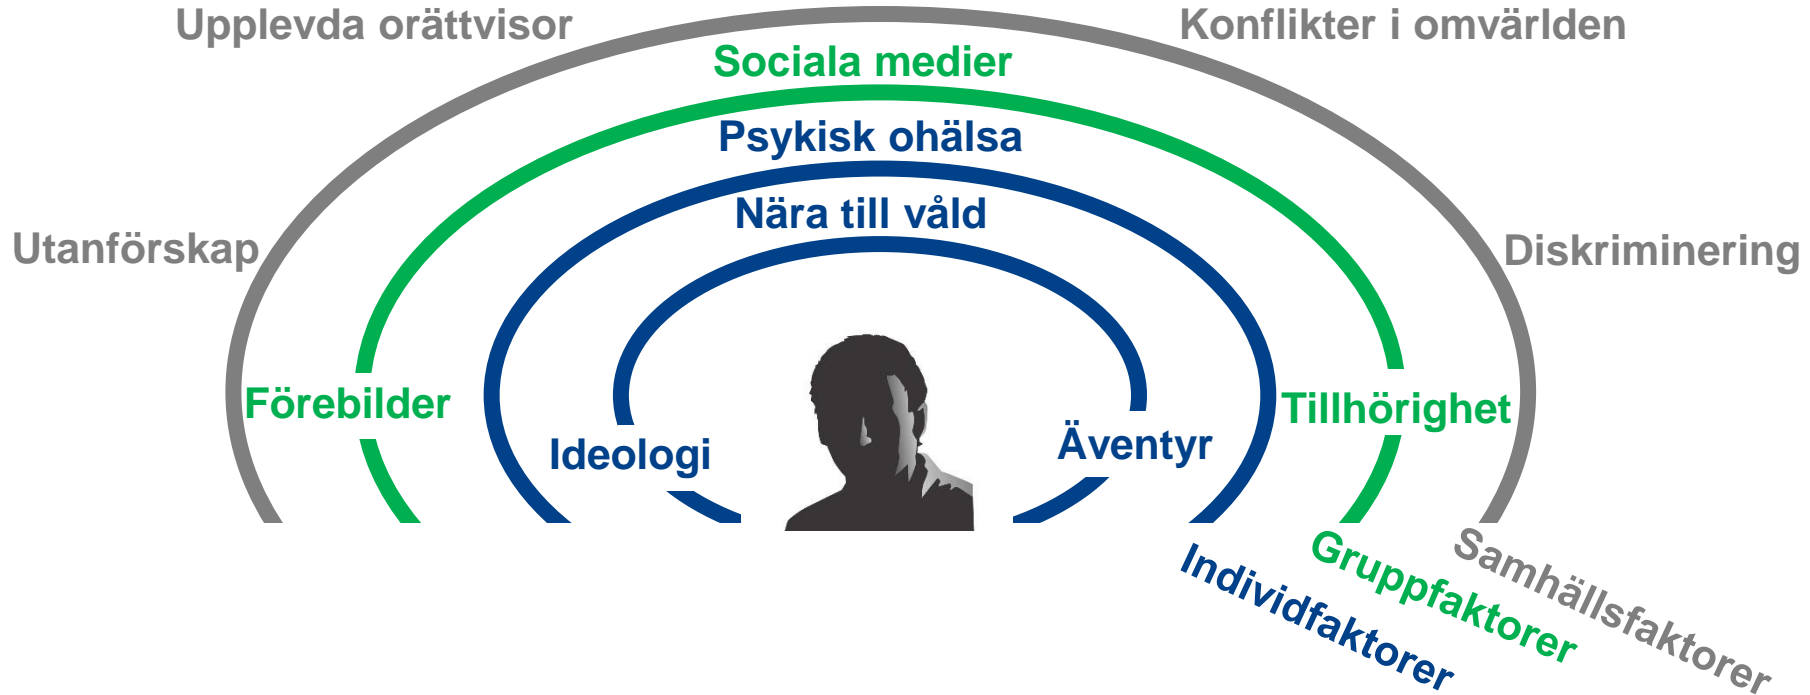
Upplevda orättvisor

Konflikter i omvärlden

Sociala medier

Psykisk ohälsa

Nära till våld

Utanförskap

Diskriminering

Förebilder

Tillhörighet

Ideologi

Äventyr

Individfaktorer

Gruppfaktorer

Samhällsfaktorer